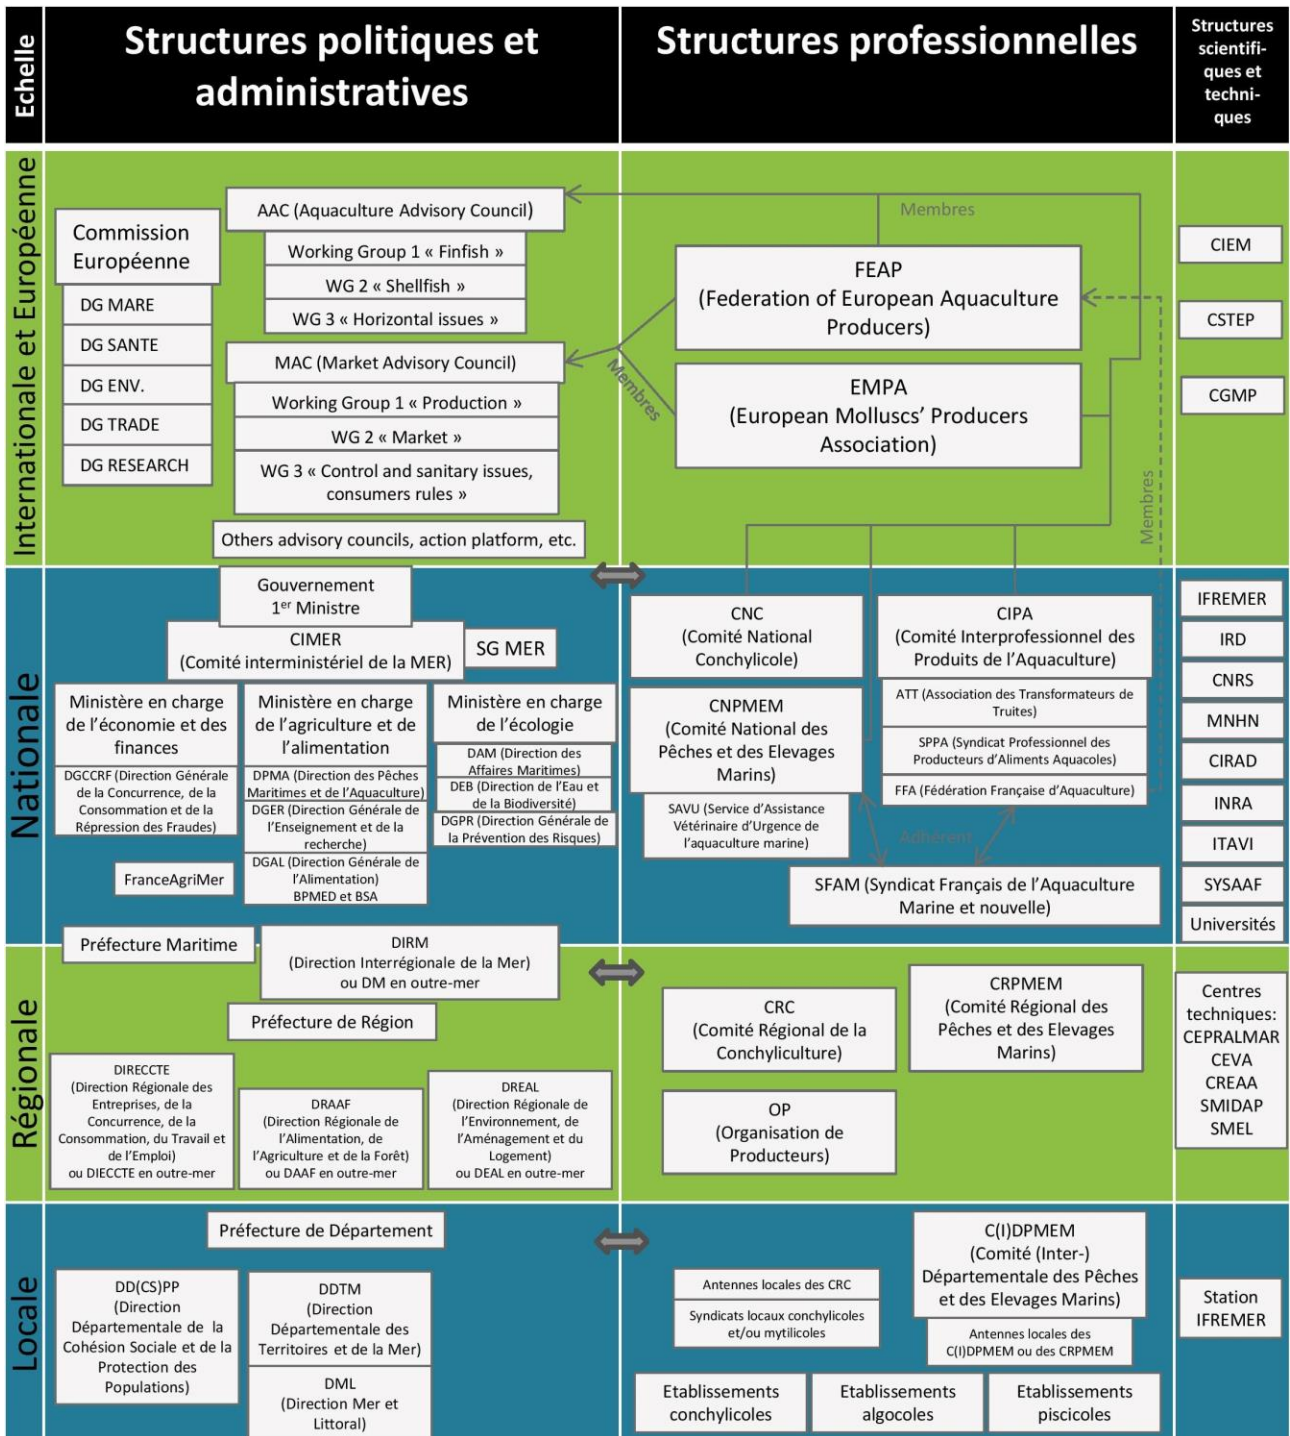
Echelle

Structures politiques et administratives

Structures professionnelles

Structures scientifiques et techniques

Internationale et Européenne

Commission Européenne

DG MARE

DG SANTE

DG ENV.

DG TRADE

DG RESEARCH

AAC (Aquaculture Advisory Council)

Working Group 1 « Finfish »

WG 2 « Shellfish »

WG 3 « Horizontal issues »

MAC (Market Advisory Council)

Working Group 1 « Production »

WG 2 « Market »

WG 3 « Control and sanitary issues, consumers rules »

Others advisory councils, action platform, etc.

Membres

Membres

FEAP (Federation of European Aquaculture Producers)

EMPA (European Molluscs' Producers Association)

Membres

CIEM

CSTEP

CGMP

Nationale

Gouvernement 1$^{er}$ Ministre

CIMER (Comité interministériel de la MER)

SG MER

Ministère en charge de l'économie et des finances

DGCCRF (Direction Générale de la Concurrence, de la Consommation et de la Répression des Fraudes)

FranceAgriMer

Ministère en charge de l'agriculture et de l'alimentation

DPMA (Direction des Pêches Maritimes et de l'Aquaculture)

DGER (Direction Générale de l'Enseignement et de la recherche)

DGAL (Direction Générale de l'Alimentation) BPMED et BSA

Ministère en charge de l'écologie

DAM (Direction des Affaires Maritimes)

DEB (Direction de l'Eau et de la Biodiversité)

DGPR (Direction Générale de la Prévention des Risques)

CNC (Comité National Conchylicole)

CNPMEM (Comité National des Pêches et des Elevages Marins)

SAVU (Service d'Assistance Vétérinaire d'Urgence de l'aquaculture marine)

CIPA (Comité Interprofessionnel des Produits de l'Aquaculture)

ATT (Association des Transformateurs de Truites)

SPPA (Syndicat Professionnel des Producteurs d'Aliments Aquacoles)

FFA (Fédération Française d'Aquaculture)

Adhérent

SFAM (Syndicat Français de l'Aquaculture Marine et nouvelle)

IFREMER

IRD

CNRS

MNHN

CIRAD

INRA

ITAVI

SYSAAF

Universités

Régionale

Préfecture Maritime

DIRM (Direction Interrégionale de la Mer) ou DM en outre-mer

Préfecture de Région

DIRECCTE (Direction Régionale des Entreprises, de la Concurrence, de la Consommation, du Travail et de l'Emploi) ou DIECCTE en outre-mer

DRAAF (Direction Régionale de l'Alimentation, de l'Agriculture et de la Forêt) ou DAAF en outre-mer

DREAL (Direction Régionale de l'Environnement, de l'Aménagement et du Logement) ou DEAL en outre-mer

CRC (Comité Régional de la Conchyliculture)

CRPMEM (Comité Régional des Pêches et des Elevages Marins)

OP (Organisation de Producteurs)

Centres techniques: CEPRALMAR CEVA CREAA SMIDAP SMEL

Locale

Préfecture de Département

DD(CS)PP (Direction Départementale de la Cohésion Sociale et de la Protection des Populations)

DDTM (Direction Départementale des Territoires et de la Mer)

DML (Direction Mer et Littoral)

Antennes locales des CRC

Syndicats locaux conchylicoles et/ou mytilicoles

C(I)DPMEM (Comité (Inter-) Départementale des Pêches et des Elevages Marins)

Antennes locales des C(I)DPMEM ou des CRPMEM

Etablissements conchylicoles

Etablissements algocoles

Etablissements piscicoles

Station IFREMER